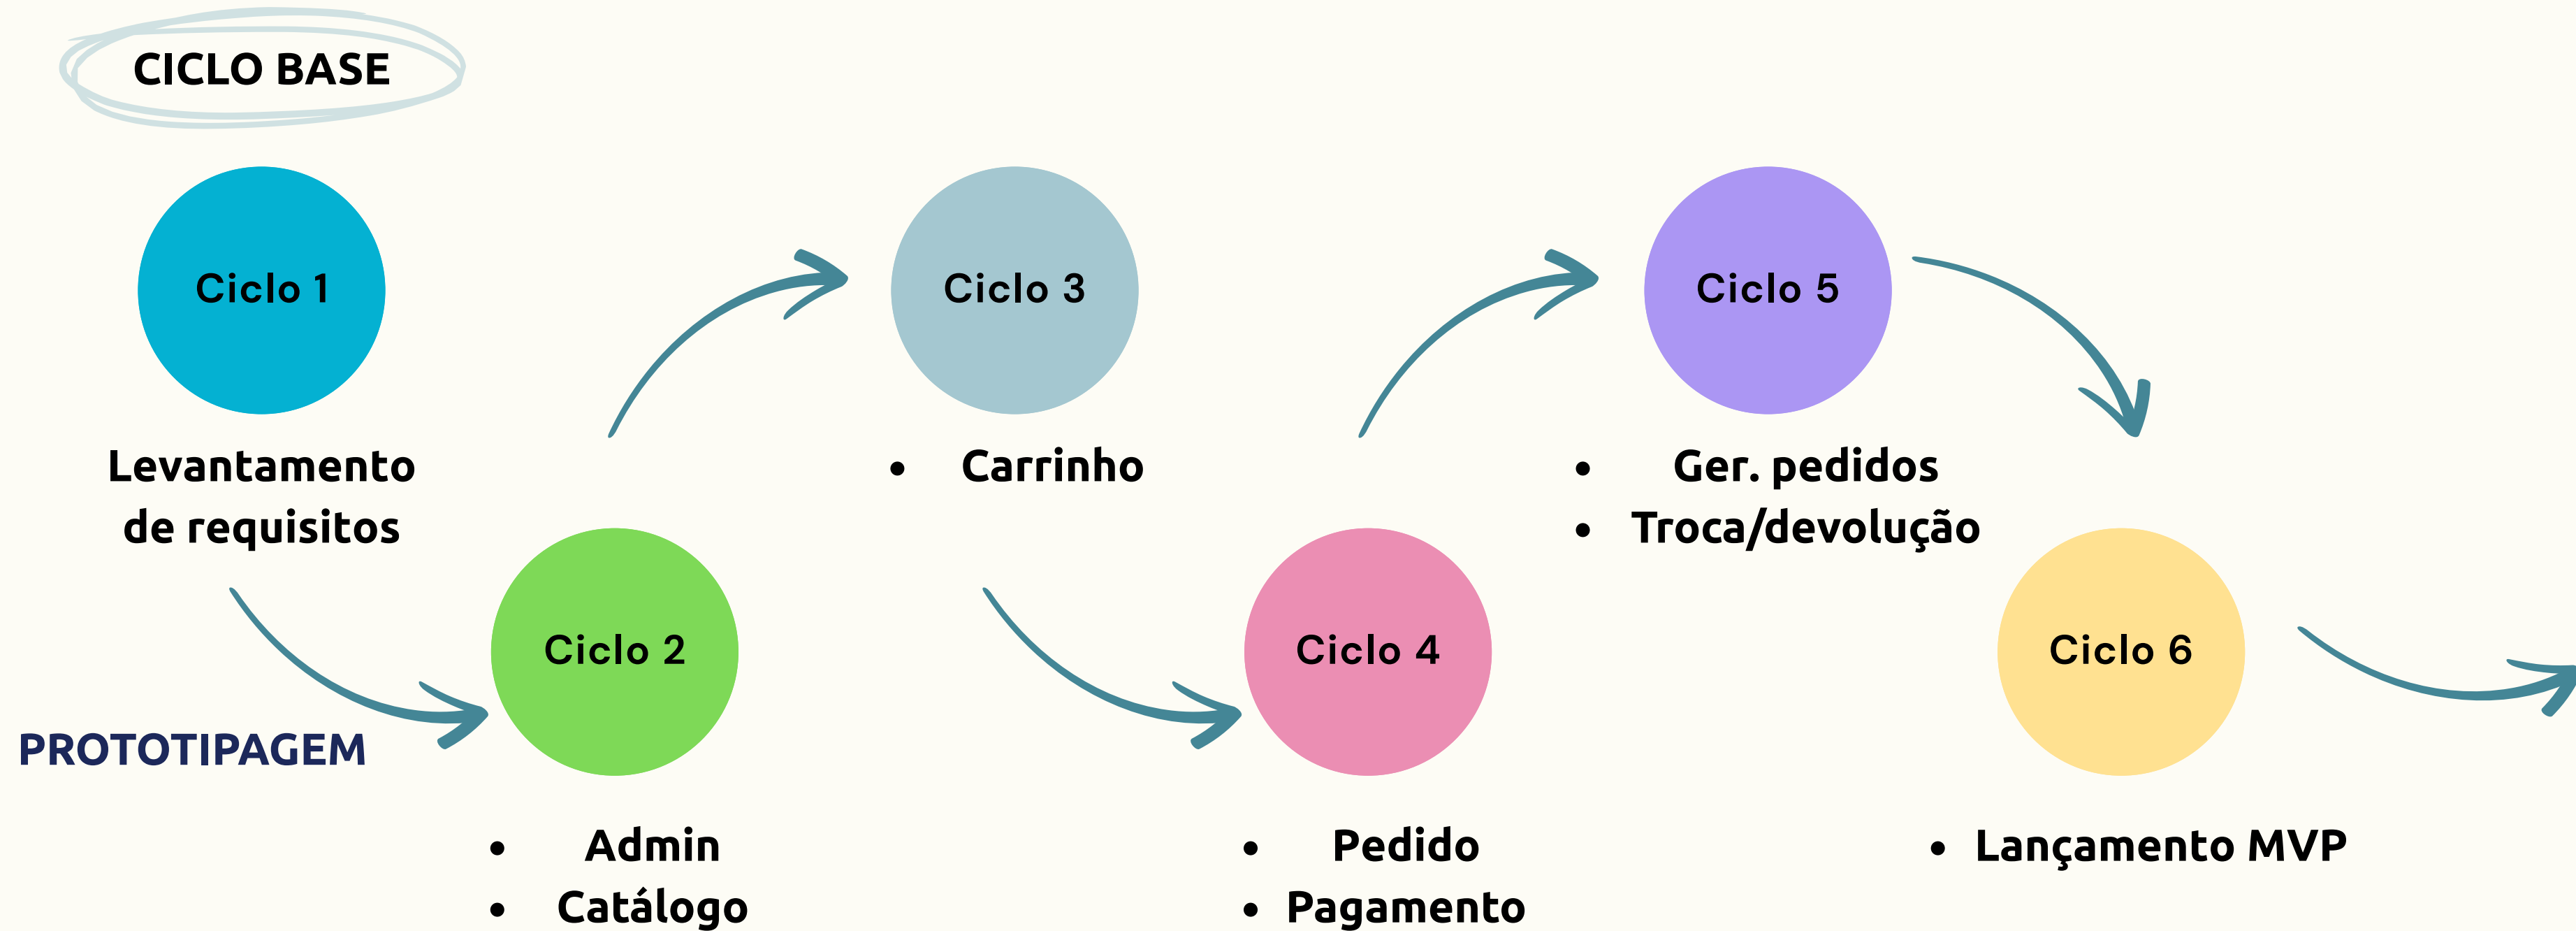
CICLO BASE

Ciclo 1

Levantamento de requisitos

PROTOTIPAGEM

Ciclo 2

- Admin
- Catálogo

Ciclo 3

- Carrinho

Ciclo 4

- Pedido
- Pagamento

Ciclo 5

- Ger. pedidos
- Troca/devolução

Ciclo 6

- Lançamento MVP